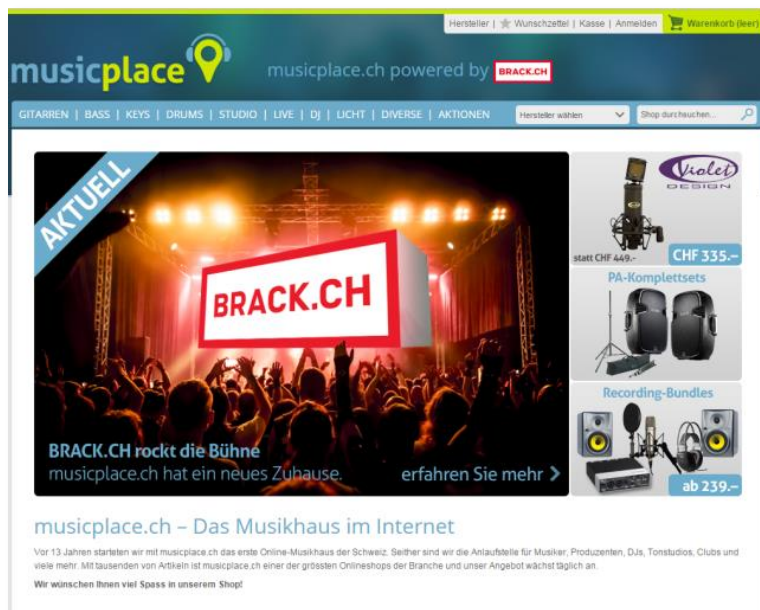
Hersteller | Wunschzettel | Kasse | Anmelden | Warenkorb (leer)

musicplace

musicplace.ch powered by BRACK.CH

GITARREN | BASS | KEYS | DRUMS | STUDIO | LIVE | DJ | LICHT | DIVERSE | AKTIONEN

Hersteller wählen

Shop durchsuchen...

AKTUELL

BRACK.CH

BRACK.CH rockt die Bühne
musicplace.ch hat ein neues Zuhause.

erfahren Sie mehr

Violet DESIGN

statt CHF 449.-

CHF 335.–

PA-Komplettsets

Recording-Bundles

ab 239.–

musicplace.ch – Das Musikhaus im Internet

Vor 13 Jahren starteten wir mit musicplace.ch das erste Online-Musikhaus der Schweiz. Seither sind wir die Anlaufstelle für Musiker, Produzenten, DJs, Tonstudios, Clubs und viele mehr. Mit tausenden von Artikeln ist musicplace.ch einer der grössten Onlineshops der Branche und unser Angebot wächst täglich an.

Wir wünschen Ihnen viel Spass in unserem Shop!